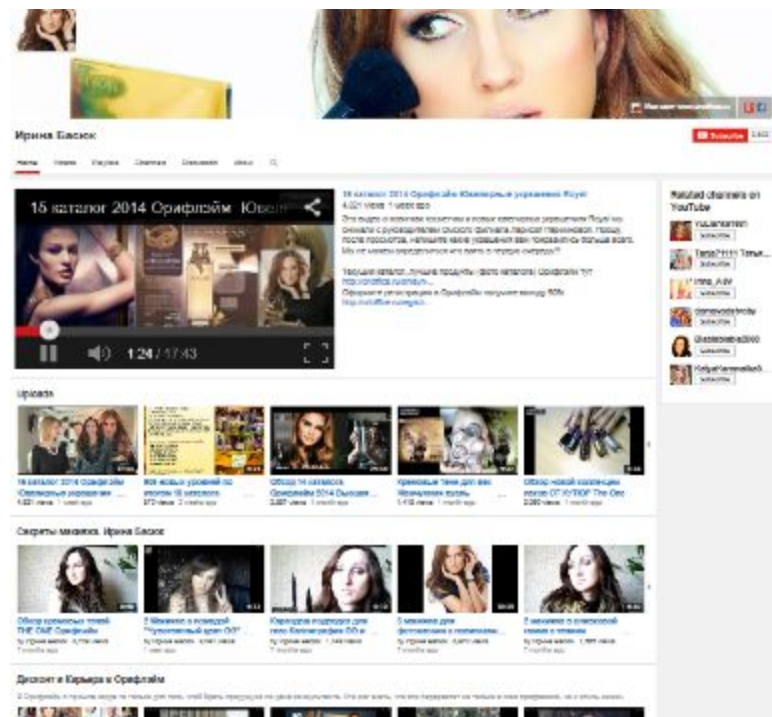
Ирина Басюк

Home Videos Playlists Channels Discussion About

15 каталог 2014 Орифлэйм Юве

1:24 / 17:43

15 каталог 2014 Орифлэйм Ювелирные украшения Royal
4,021 views 1 week ago

Related channels on YouTube

Uploads

15 каталог 2014 Орифлэйм Ювелирные украшения ...

Обзор 14 каталога Орифлэйм 2014 Высокая ...

Кремовые тени для век Ювелирная вуаль ...

Обзор новой коллекции лаков OT KUTKOF The One

Секреты макияжа. Ирина Басюк

Обзор кремовых теней THE ONE Орифлэйм

Карандаш-подводка для глаз Колорграфия DD и ...

Дисконт и Карьера в Орифлэйм